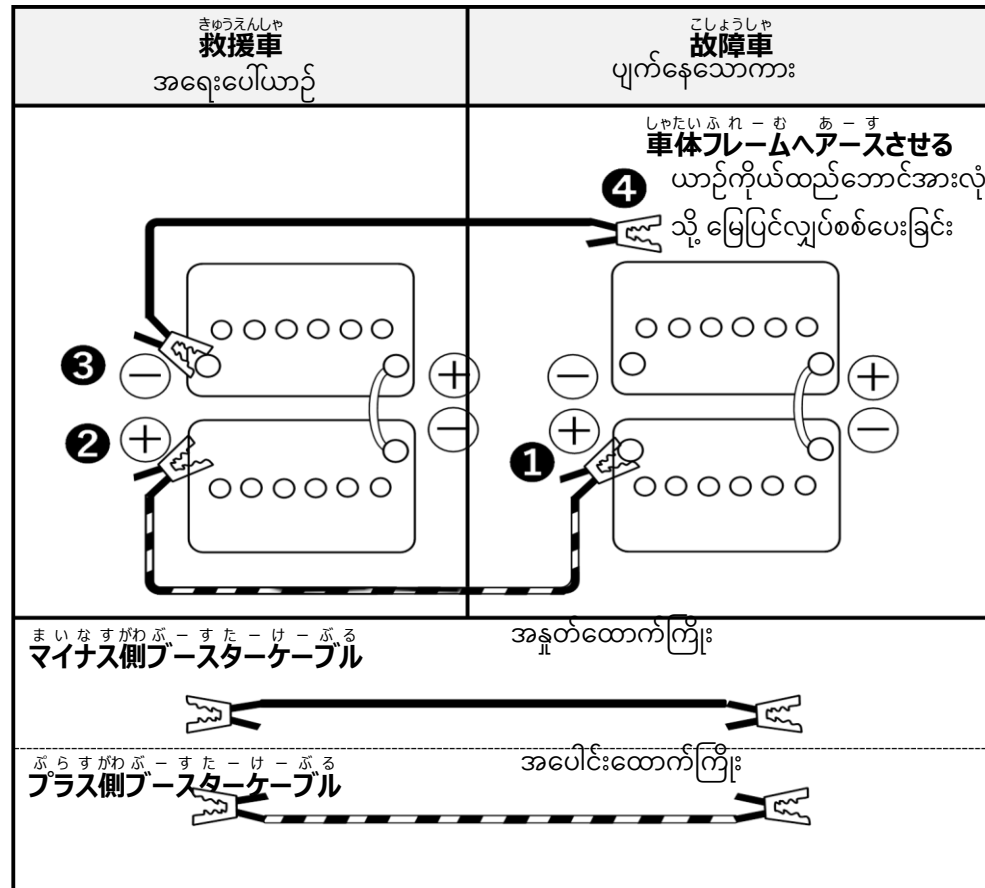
| きゅうえんしゃ 救援車 အရေးပေါ်ယာဉ် | こしょうしゃ 故障車 ပျက်နေသောကား |
|---|---|

しゃたいふれーむ あーす
車体フレームへアースさせる
❹ ယာဉ်ကိုယ်ထည်ဘောင်အားလုံးသို့ မြေပြင်လျှပ်စစ်ပေးခြင်း

❸ $-$
❷ $+$
$+$
$-$
$-$
$+$ ❶
$+$
$-$

まいなすがわぶーすたーけーぶる
マイナス側ブースターケーブル
အနုတ်ထောက်ကြိုး

ぷらすがわぶーすたーけーぶる
プラス側ブースターケーブル
အပေါင်းထောက်ကြိုး